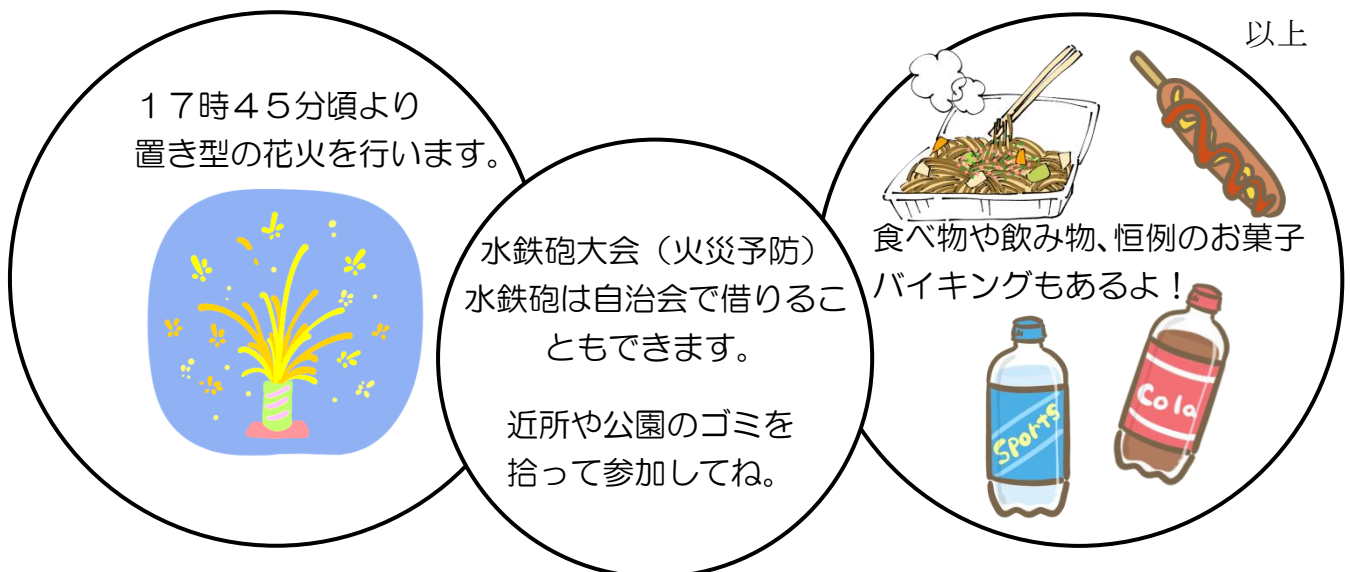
以上

１７時４５分頃より
置き型の花火を行います。

水鉄砲大会（火災予防）
水鉄砲は自治会で借りることもできます。

近所や公園のゴミを
拾って参加してね。

食べ物や飲み物、恒例のお菓子
バイキングもあるよ！

Sports

Cola